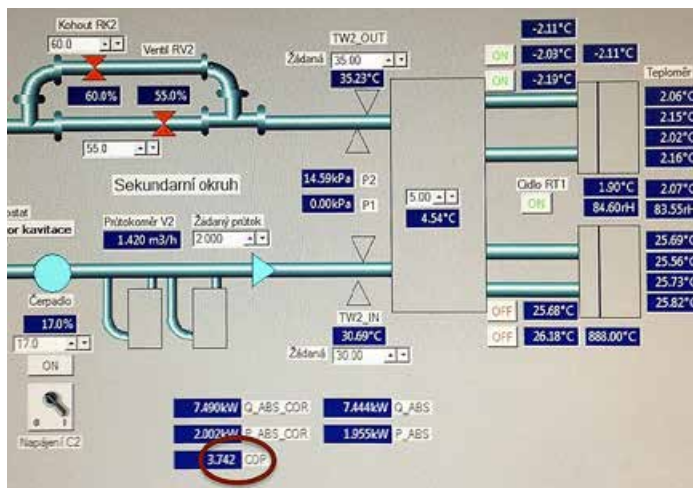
Kohout RK2
60.0
Ventil RV2
60.0%
55.0%
55.0

TW2_OUT
Žádaná 35.00
35.23°C

-2.11°C
ON -2.03°C -2.11°C
ON -2.19°C
Teploměr
2.06°C
2.15°C
2.02°C
2.16°C

Sekundarní okruh

14.59kPa P2
0.00kPa P1

5.00
4.54°C

Čidlo RT1
ON
1.90°C
84.60rH
2.07°C
83.55rH

ostat
or kavitace
Průtokoměr V2
1.420 m3/h
Žádaný průtok
2.000

25.69°C
25.56°C
25.73°C
25.82°C

Čerpadlo
17.0%
17.0
ON

TW2_IN
30.69°C
Žádaná 30.00

OFF 25.68°C
OFF 26.18°C 888.00°C

0 I
Napájení C2

7.490kW Q_ABS_COR
7.444kW Q_ABS
2.002kW P_ABS_COR
1.955kW P_ABS
3.742 COP